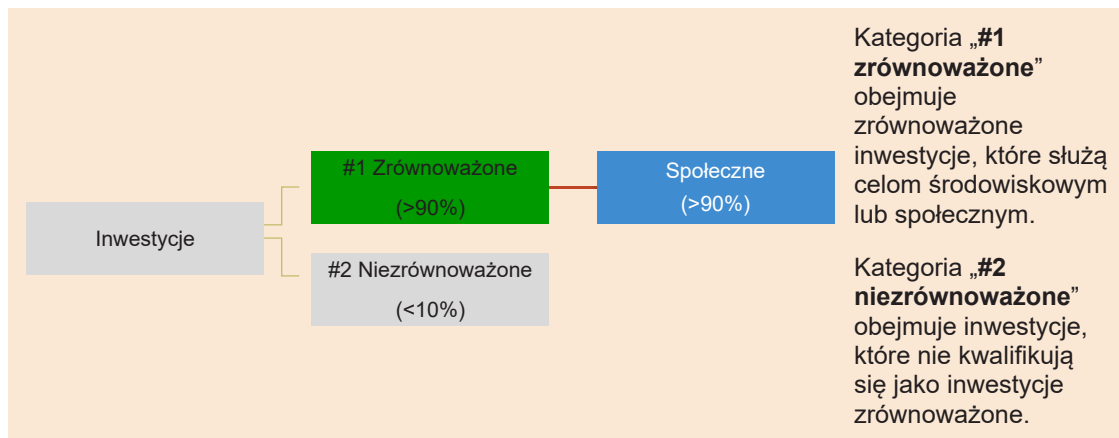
Inwestycje

#1 Zrównoważone
(>90%)

Społeczne
(>90%)

#2 Niezrównoważone
(<10%)

Kategoria „**#1 zrównoważone**" obejmuje zrównoważone inwestycje, które służą celom środowiskowym lub społecznym.

Kategoria „**#2 niezrównoważone**" obejmuje inwestycje, które nie kwalifikują się jako inwestycje zrównoważone.